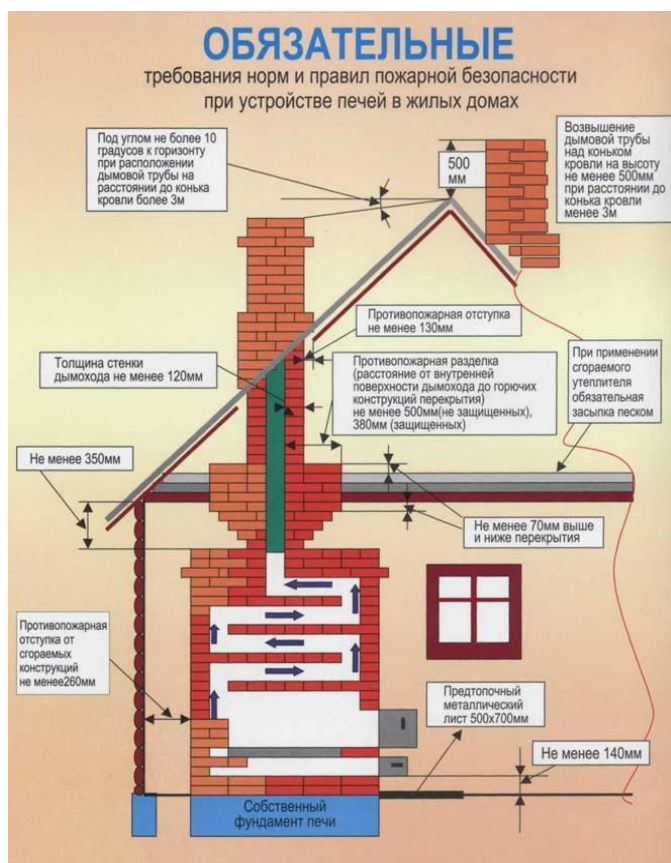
ОБЯЗАТЕЛЬНЫЕ

требования норм и правил пожарной безопасности при устройстве печей в жилых домах

Под углом не более 10 градусов к горизонту при расположении дымовой трубы на расстоянии до конька кровли более 3м

500 мм

Возвышение дымовой трубы над коньком кровли на высоту не менее 500мм при расстоянии до конька кровли менее 3м

Противопожарная отступка не менее 130мм

Толщина стенки дымохода не менее 120мм

Противопожарная разделка (расстояние от внутренней поверхности дымохода до горючих конструкций перекрытия) не менее 500мм(не защищенных), 380мм (защищенных)

При применении сгораемого утеплителя обязательна засыпка песком

Не менее 350мм

Не менее 70мм выше и ниже перекрытия

Противопожарная отступка от сгораемых конструкций не менее260мм

Предтопочный металлический лист 500х700мм

Не менее 140мм

Собственный фундамент печи